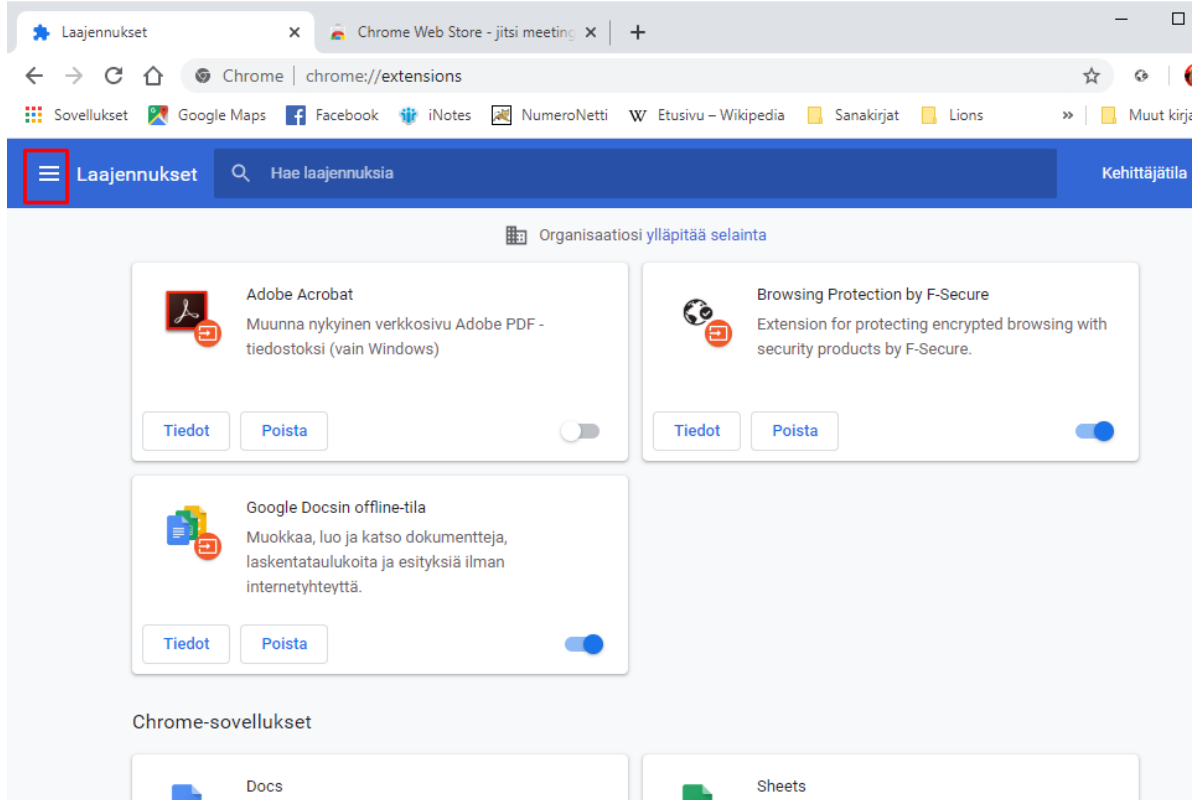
Laajennukset
Chrome Web Store - jitsi meeting

Chrome | chrome://extensions

Sovellukset Google Maps Facebook iNotes NumeroNetti Etusivu – Wikipedia Sanakirjat Lions » Muut kirja

Laajennukset
Hae laajennuksia
Kehittäjätila

Organisaatiosi ylläpitää selainta

Adobe Acrobat
Muunna nykyinen verkkosivu Adobe PDF -tiedostoksi (vain Windows)
Tiedot
Poista

Browsing Protection by F-Secure
Extension for protecting encrypted browsing with security products by F-Secure.
Tiedot
Poista

Google Docsin offline-tila
Muokkaa, luo ja katso dokumentteja, laskentataulukoita ja esityksiä ilman internetyhteyttä.
Tiedot
Poista

Chrome-sovellukset

Docs

Sheets